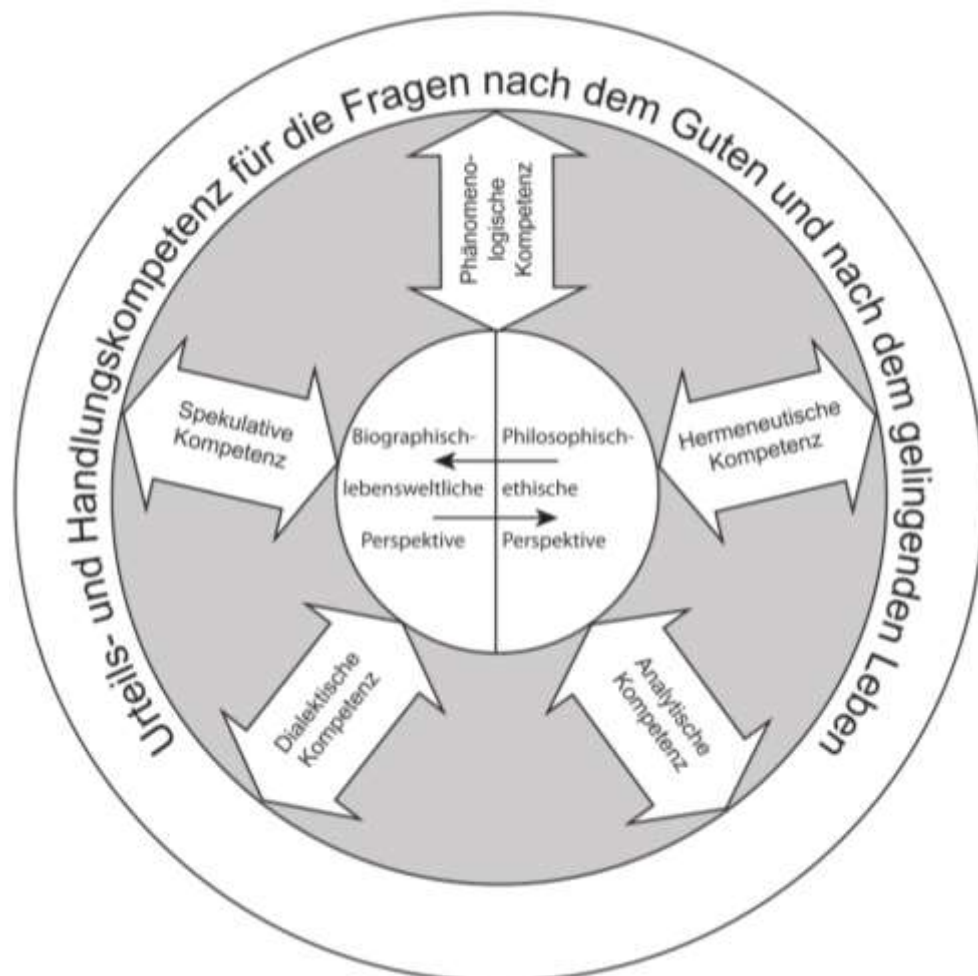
Urteils- und Handlungskompetenz für die Fragen nach dem Guten und nach dem gelingenden Leben

Phänomenologische Kompetenz

Spekulative Kompetenz

Hermeneutische Kompetenz

Biographisch-lebensweltliche Perspektive

Philosophisch-ethische Perspektive

Dialektische Kompetenz

Analytische Kompetenz